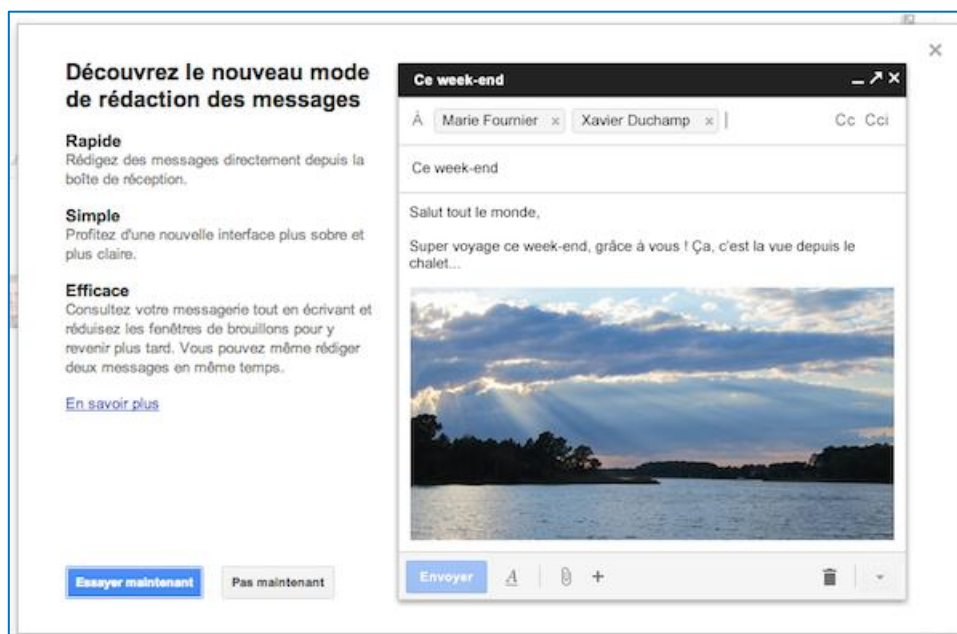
Découvrez le nouveau mode de rédaction des messages

Rapide
Rédigez des messages directement depuis la boîte de réception.

Simple
Profitez d'une nouvelle interface plus sobre et plus claire.

Efficace
Consultez votre messagerie tout en écrivant et réduisez les fenêtres de brouillons pour y revenir plus tard. Vous pouvez même rédiger deux messages en même temps.

En savoir plus

Essayer maintenant

Pas maintenant

Ce week-end

À Marie Fournier × Xavier Duchamp ×

Cc Cci

Ce week-end

Salut tout le monde,

Super voyage ce week-end, grâce à vous ! Ça, c'est la vue depuis le chalet...

Envoyer

A

+